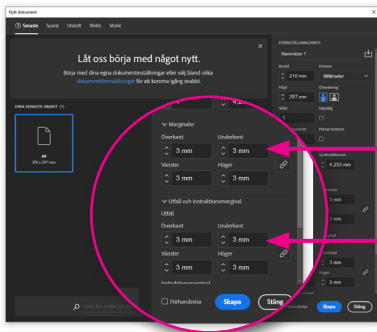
Nytt dokument

Senaste Sparat Utskrift Webb Mobil

Låt oss börja med något nytt.

Börja med dina egna dokumentinställningar eller välj bland olika dokumentinställningar för att komma igång snabbt.

DINA SENASTE OBJEKT (1)

A4
210 x 297 mm

FÖRINSTÄLLNINGAR

Namnlöst-1

Bredd
210 mm

Enheter
Millimeter

Höjd
297 mm

Orientering

Sidor
1

Uppslag

Primär textram

Spaltmellanrum
4,233 mm

Marginaler
Överkant
3 mm
Underkant
3 mm
Vänster
3 mm
Höger
3 mm

Utfall och instruktionsmarginal
Utfall
Överkant
3 mm
Underkant
3 mm
Vänster
3 mm
Höger
3 mm

Instruktionsmarginal

Förhandsvisa

Skapa

Stäng

Skapa

Stäng